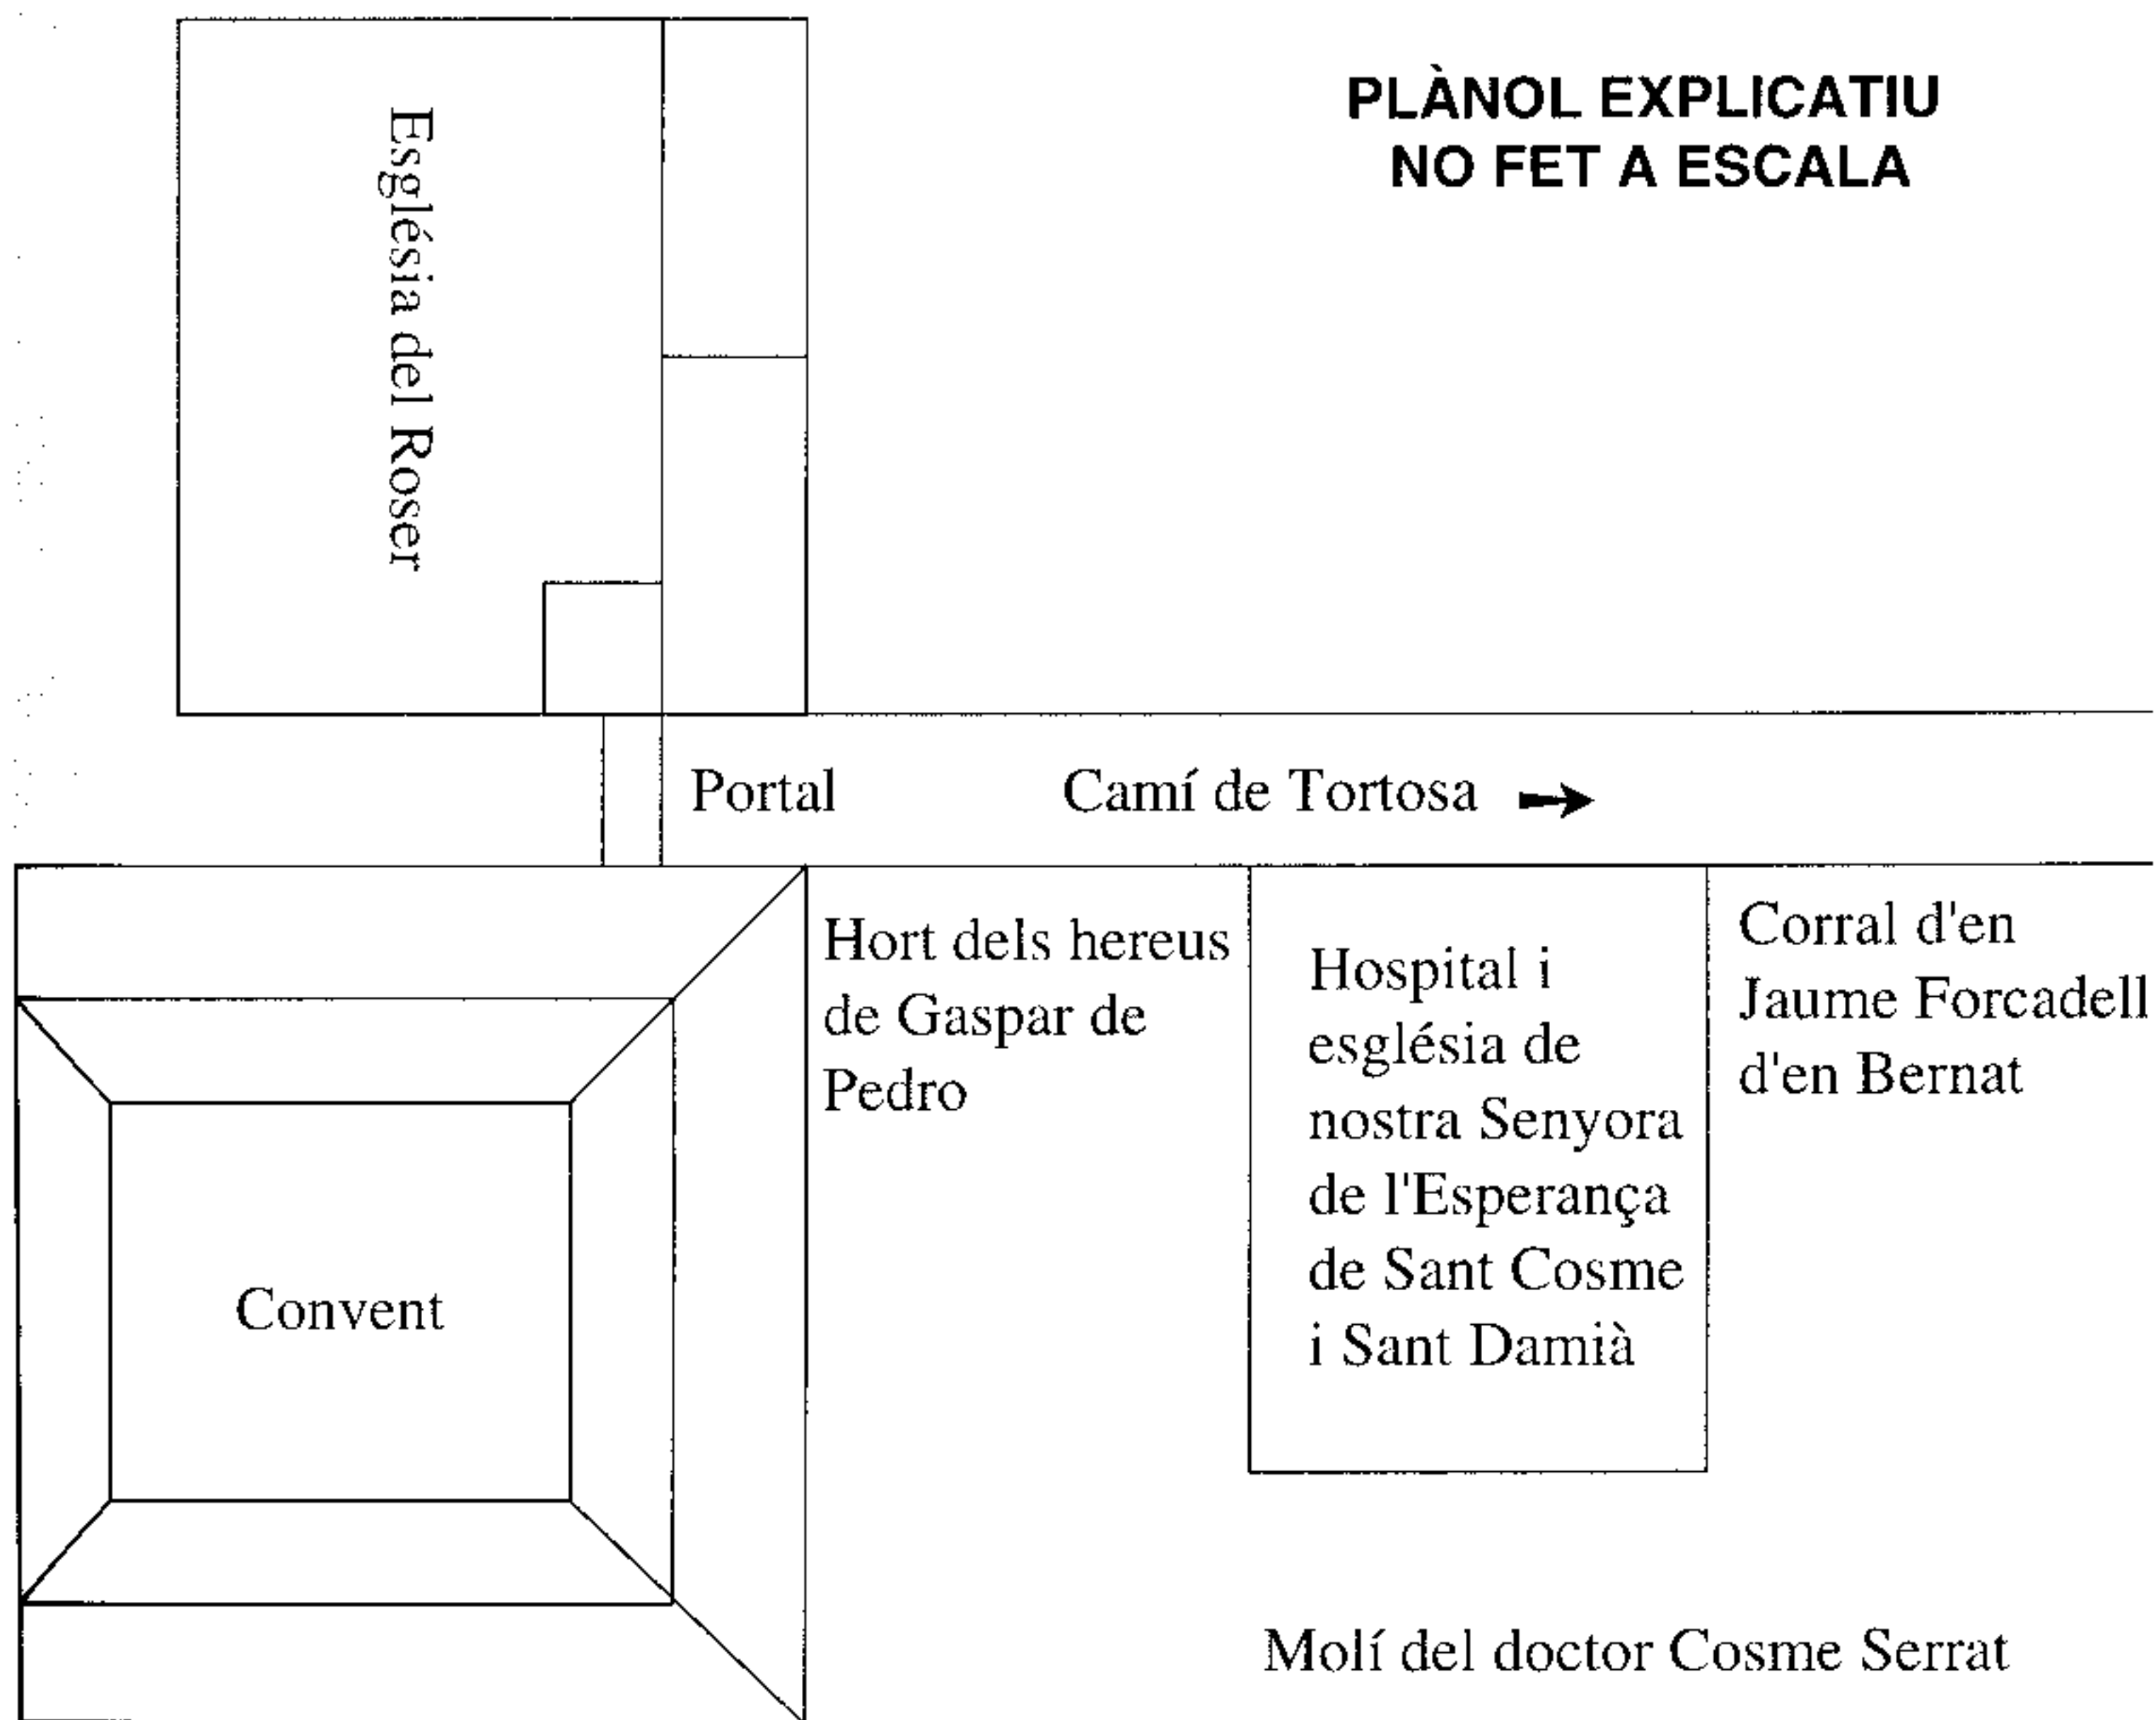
Església del Roser

PLÀNOL EXPLICATIU
NO FET A ESCALA

Portal

Camí de Tortosa →

Hort dels hereus de Gaspar de Pedro

Hospital i església de nostra Senyora de l'Esperança de Sant Cosme i Sant Damià

Corral d'en Jaume Forcadell d'en Bernat

Convent

Molí del doctor Cosme Serrat